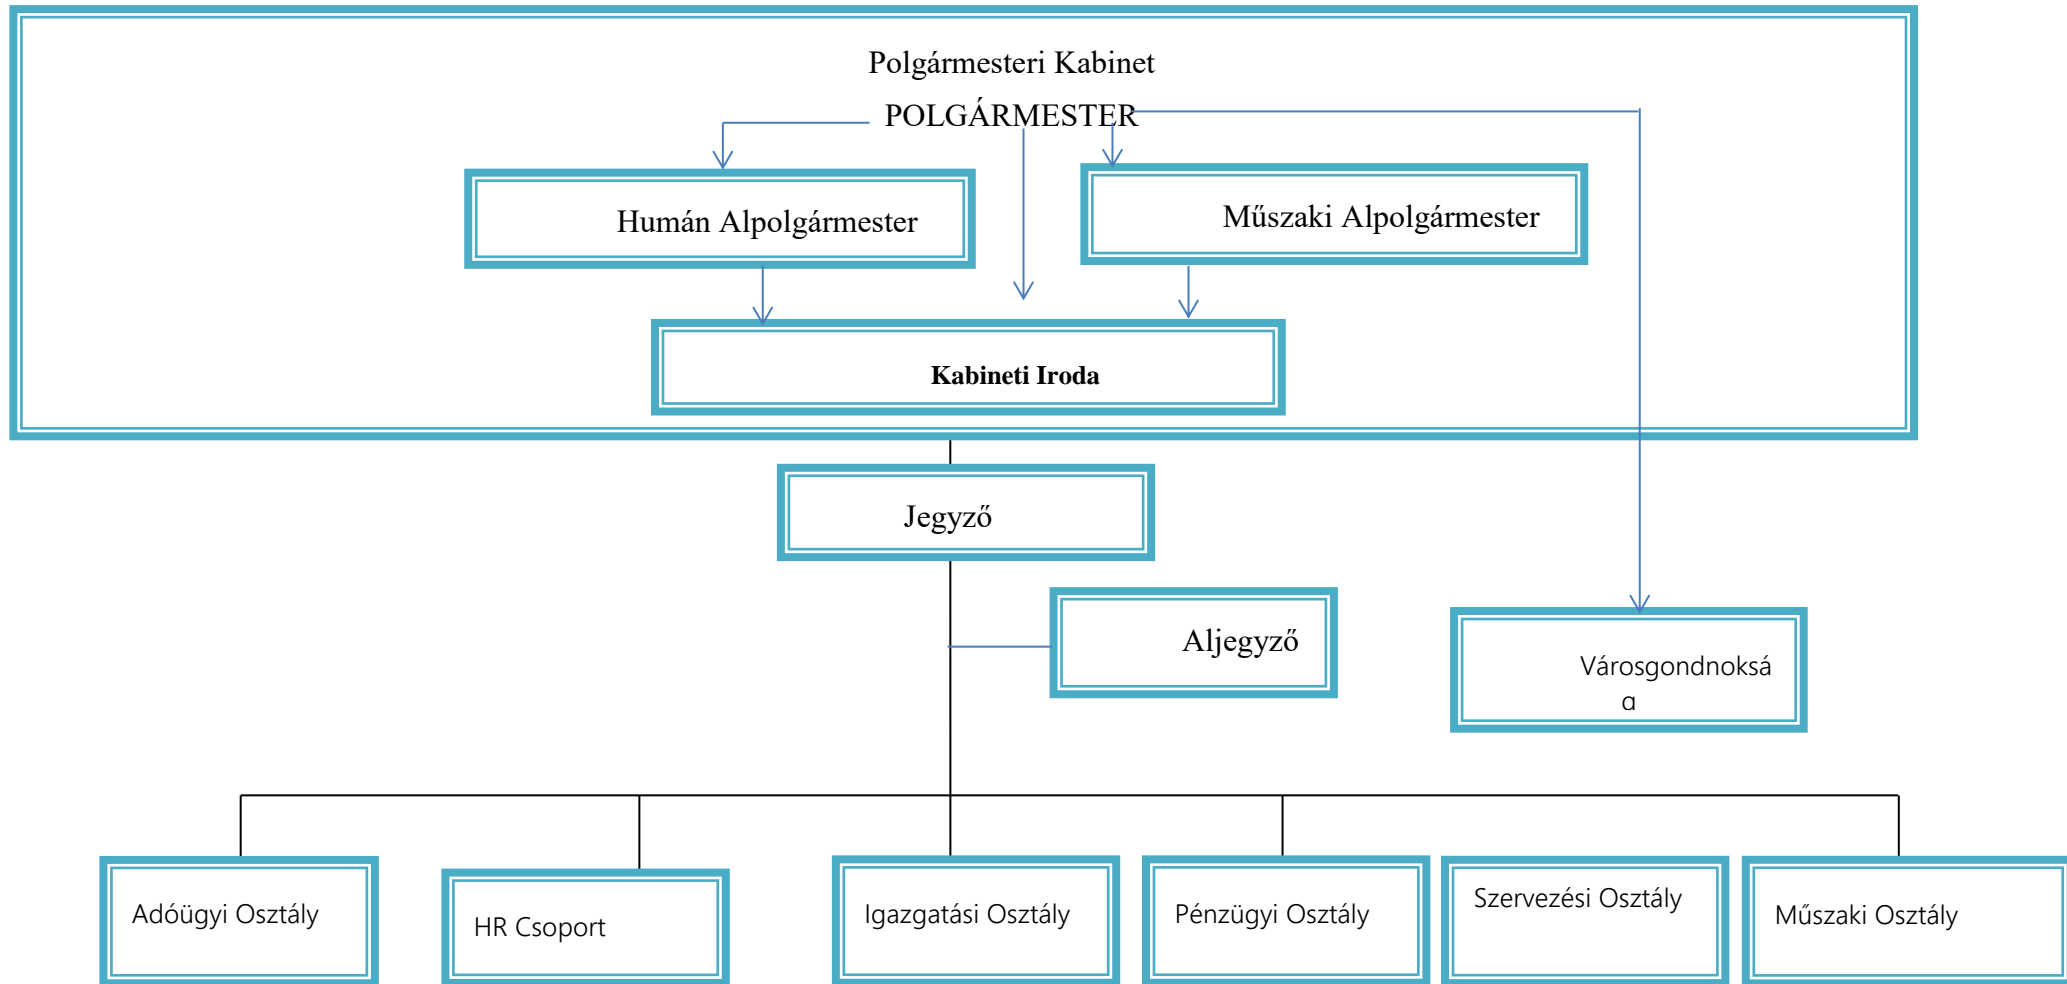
Polgármesteri Kabinet

POLGÁRMESTER

Humán Alpolgármester

Műszaki Alpolgármester

Kabineti Iroda

Jegyző

Aljegyző

Városgondnokság

Adóügyi Osztály

HR Csoport

Igazgatási Osztály

Pénzügyi Osztály

Szervezési Osztály

Műszaki Osztály